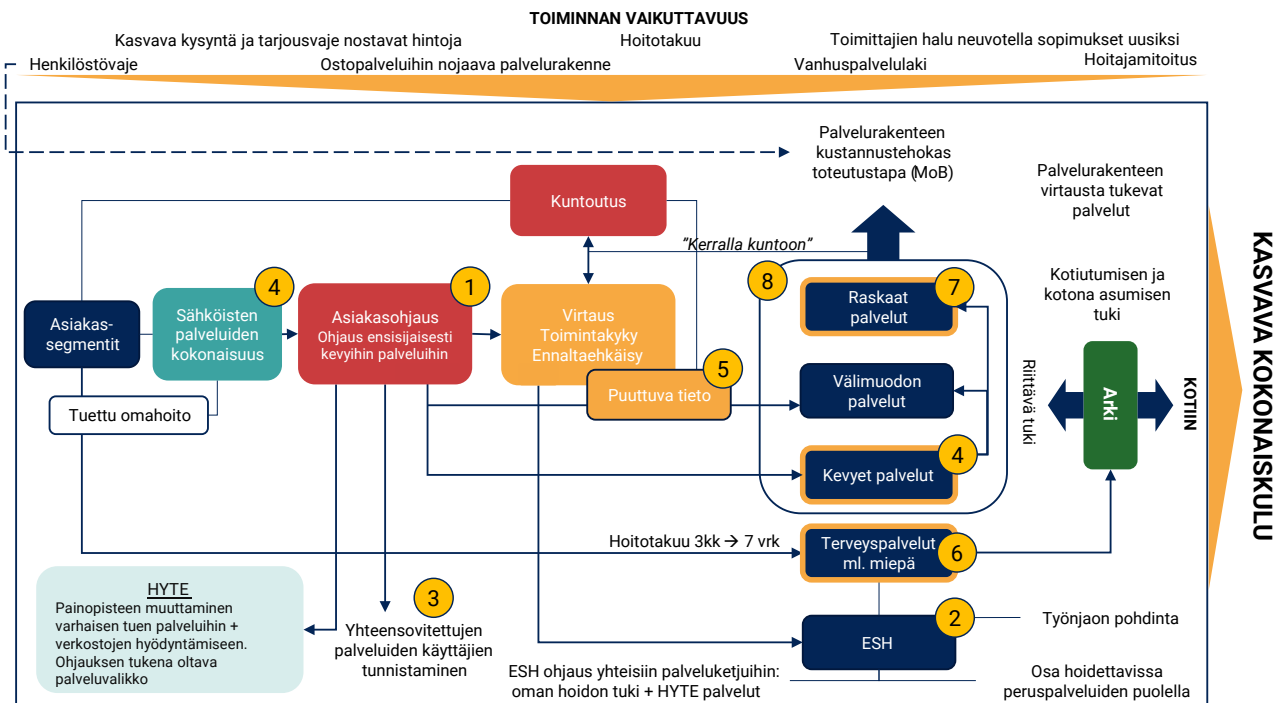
TOIMINNAN VAIKUTTAVUUS

Kasvava kysyntä ja tarjousvaje nostavat hintoja
Hoitotakuu
Toimittajien halu neuvotella sopimukset uusiksi
Henkilöstövaje
Ostopalveluihin nojaava palvelurakenne
Vanhuspalvelulaki
Hoitajamitoitus

Palvelurakenteen kustannustehokas toteutustapa (MoB)

Palvelurakenteen virtausta tukevat palvelut

KASVAVA KOKONAISKULU

Kuntoutus

"Kerralla kuntoon"

Asiakas-segmentit

4
Sähköisten palveluiden kokonaisuus

1
Asiakasohjaus
Ohjaus ensisijaisesti kevyihin palveluihin

Virtaus
Toimintakyky
Ennaltaehkäisy

5
Puuttuva tieto

8

7
Raskaat palvelut

Välimuodon palvelut

4
Kevyet palvelut

Kotiutumisen ja kotona asumisen tuki

Riittävä tuki

Arki

KOTIIN

Tuettu omahoito

Hoitotakuu 3kk → 7 vrk

6
Terveyspalvelut ml. miepä

HYTE
Painopisteen muuttaminen varhaisen tuen palveluihin + verkostojen hyödyntämiseen. Ohjauksen tukena oltava palveluvalikko

3
Yhteensovitettujen palveluiden käyttäjien tunnistaminen

2
ESH

Työnjaon pohdinta

ESH ohjaus yhteisiin palveluketjuihin: oman hoidon tuki + HYTE palvelut

Osa hoidettavissa peruspalveluiden puolella